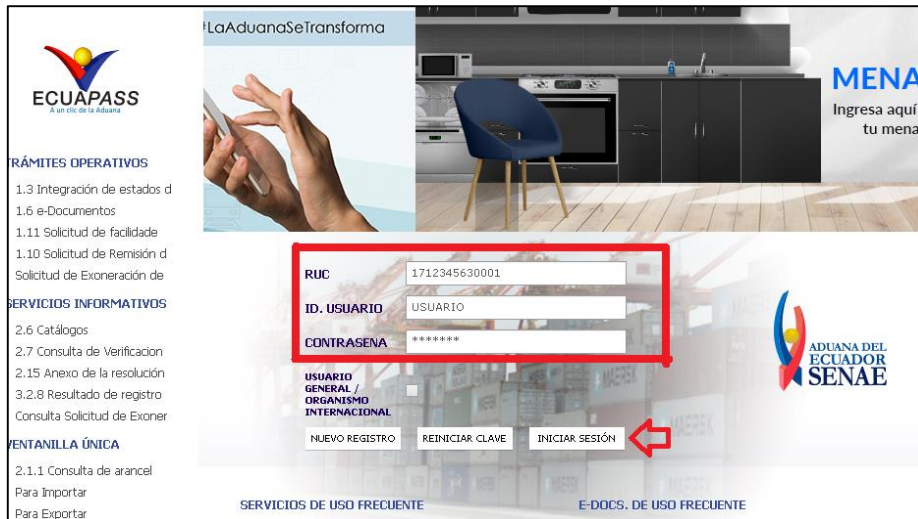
ECUAPASS
A un clic de la Aduana

RÁMITES OPERATIVOS
1.3 Integración de estados d
1.6 e-Documentos
1.11 Solicitud de facilidade
1.10 Solicitud de Remisión d
Solicitud de Exoneración de

ERVICIOS INFORMATIVOS
2.6 Catálogos
2.7 Consulta de Verificacion
2.15 Anexo de la resolución
3.2.8 Resultado de registro
Consulta Solicitud de Exoner

ENTANILLA ÚNICA
2.1.1 Consulta de arancel
Para Importar
Para Exportar

#LaAduanaSeTransforma

MENA
Ingresa aquí
tu mena

RUC 1712345630001
ID. USUARIO USUARIO
CONTRASENA *******

USUARIO GENERAL / ORGANISMO INTERNACIONAL

NUEVO REGISTRO
REINICIAR CLAVE
INICIAR SESIÓN

ADUANA DEL ECUADOR
SENAE

SERVICIOS DE USO FRECUENTE
E-DOCS. DE USO FRECUENTE